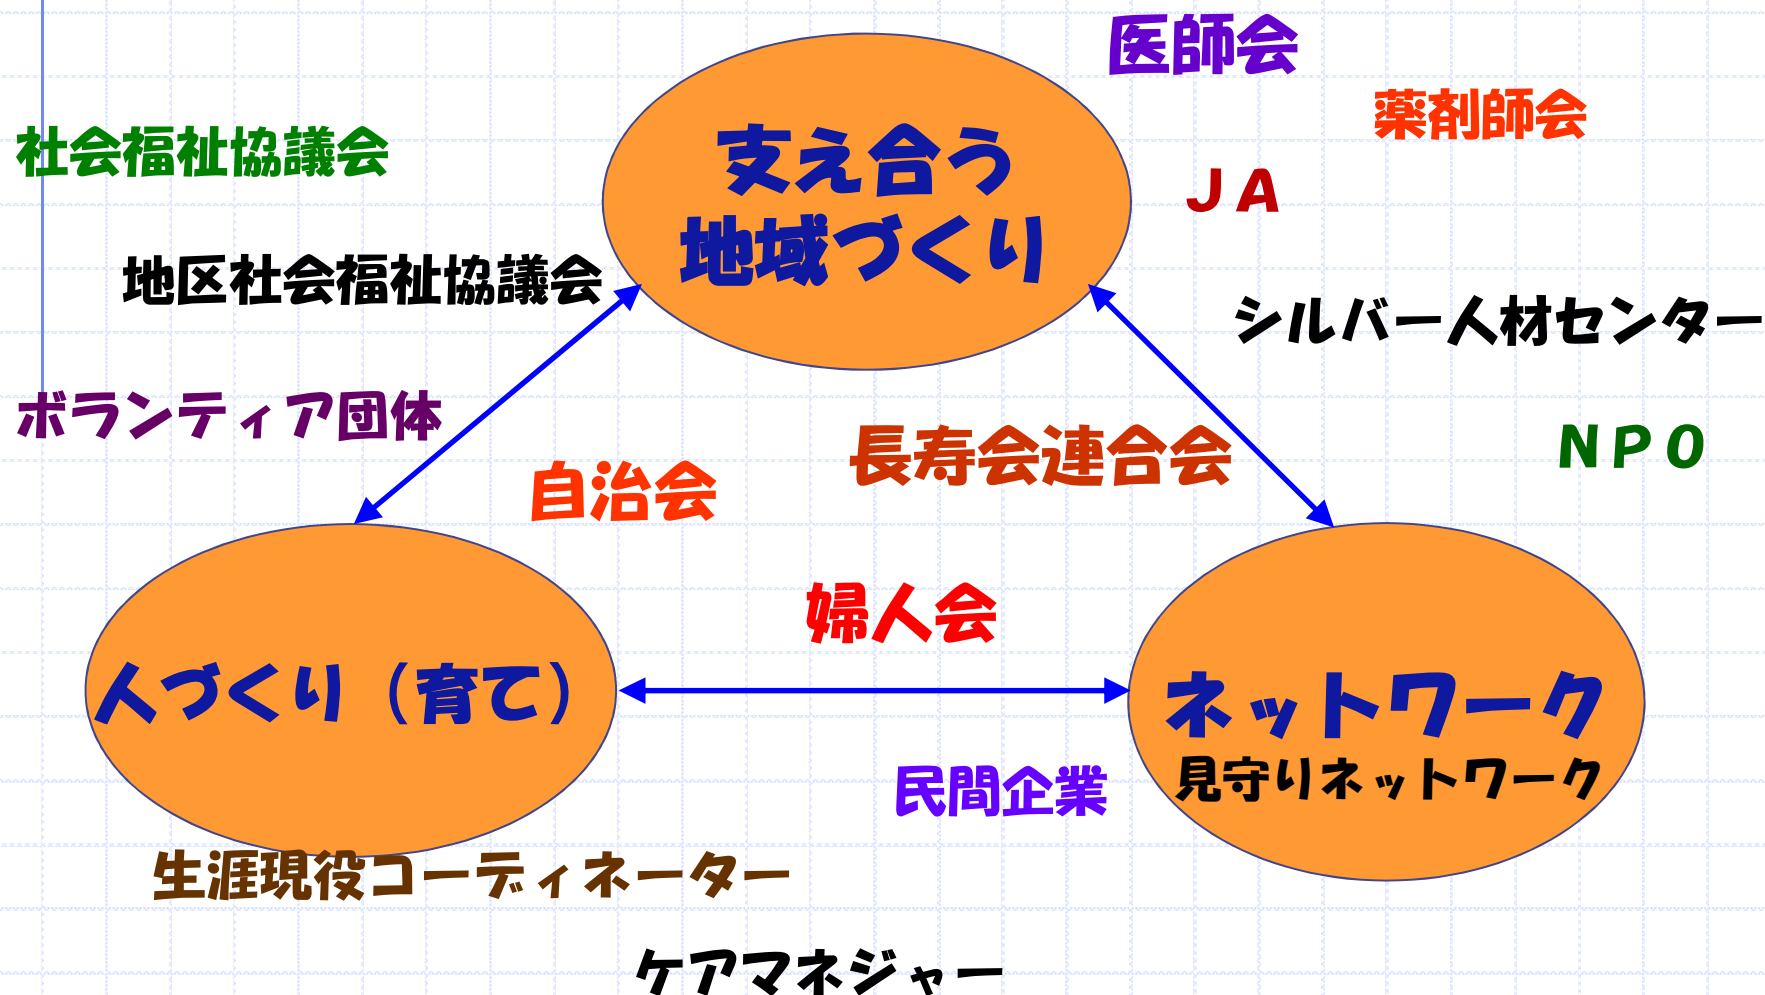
医師会

薬剤師会

社会福祉協議会

支え合う
地域づくり

ＪＡ

地区社会福祉協議会

シルバー人材センター

ボランティア団体

長寿会連合会

ＮＰＯ

自治会

婦人会

人づくり（育て）

ネットワーク
見守りネットワーク

民間企業

生涯現役コーディネーター

ケアマネジャー